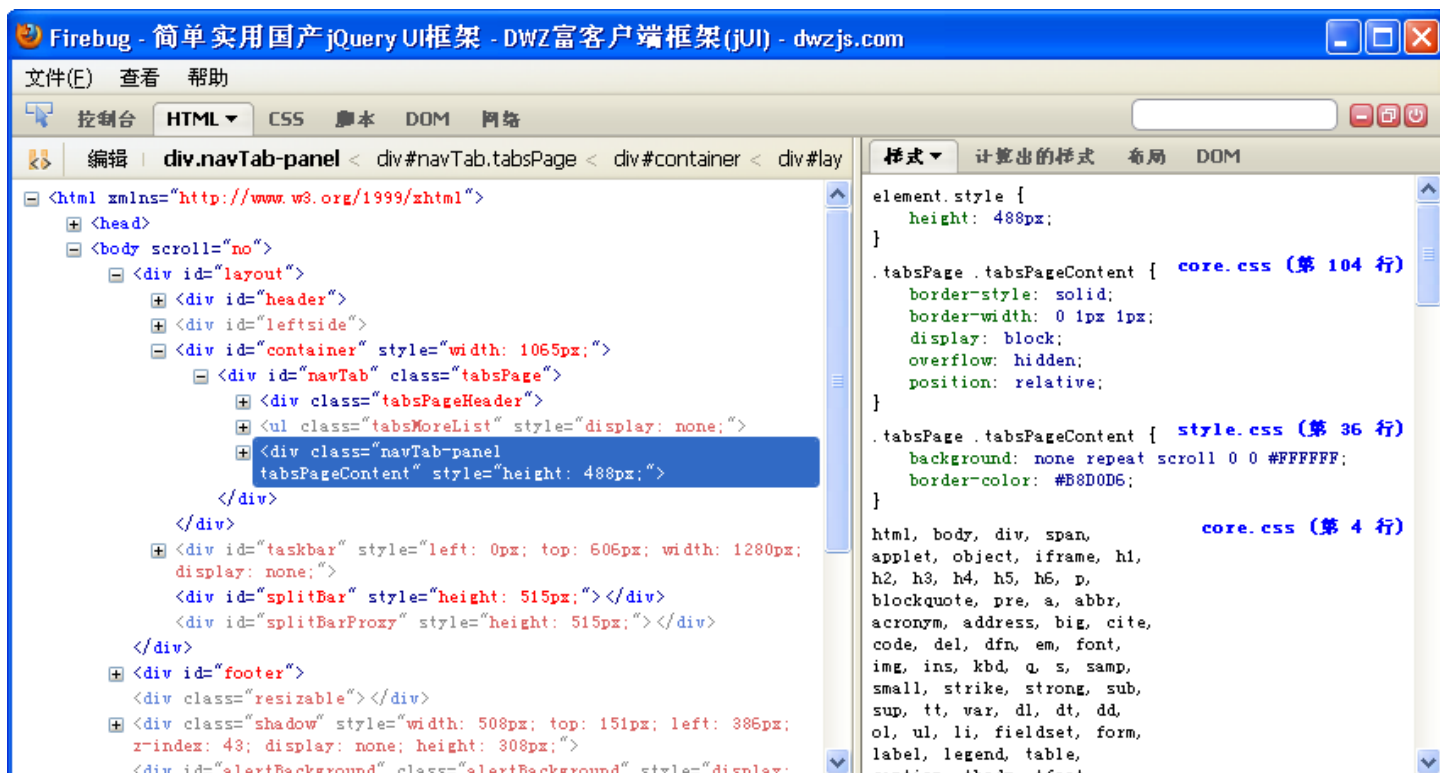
Firebug - 简单实用国产jQuery UI框架 - DWZ富客户端框架(jUI) - dwzjs.com

文件(F) 查看 帮助

控制台 HTML ▾ CSS 脚本 DOM 网络

编辑 | div.navTab-panel < div#navTab.tabsPage < div#container < div#lay

样式 ▾ 计算出的样式 布局 DOM

<html xmlns="http://www.w3.org/1999/xhtml">
<head>
<body scroll="no">
<div id="layout">
<div id="header">
<div id="leftside">
<div id="container" style="width: 1065px;">
<div id="navTab" class="tabsPage">
<div class="tabsPageHeader">
<ul class="tabsMoreList" style="display: none;">
<div class="navTab-panel tabsPageContent" style="height: 488px;">
</div>
</div>
<div id="taskbar" style="left: 0px; top: 606px; width: 1280px; display: none;">
<div id="splitBar" style="height: 515px;"></div>
<div id="splitBarProxy" style="height: 515px;"></div>
</div>
<div id="footer">
<div class="resizable"></div>
<div class="shadow" style="width: 508px; top: 151px; left: 386px; z-index: 43; display: none; height: 308px;">
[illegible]

element.style {
height: 488px;
}

.tabsPage .tabsPageContent { core.css (第 104 行)
border-style: solid;
border-width: 0 1px 1px;
display: block;
overflow: hidden;
position: relative;
}

.tabsPage .tabsPageContent { style.css (第 36 行)
background: none repeat scroll 0 0 #FFFFFF;
border-color: #B8D0D6;
}

html, body, div, span, core.css (第 4 行)
applet, object, iframe, h1,
h2, h3, h4, h5, h6, p,
blockquote, pre, a, abbr,
acronym, address, big, cite,
code, del, dfn, em, font,
img, ins, kbd, q, s, samp,
small, strike, strong, sub,
sup, tt, var, dl, dt, dd,
ol, ul, li, fieldset, form,
label, legend, table,
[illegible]